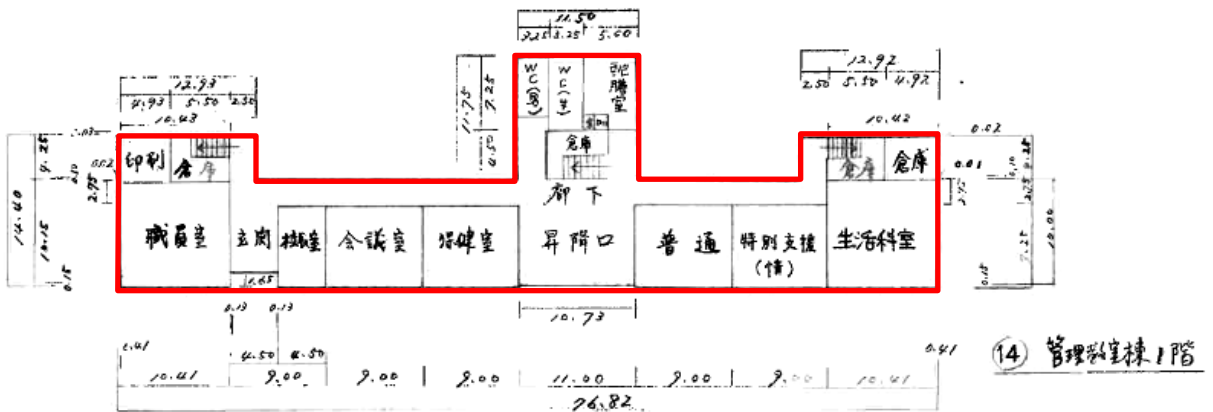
11.50
3.25 3.25 5.00
WC(男)
WC(女)
視聴覚室
倉庫
12.93
4.93 5.50 2.50
10.43
12.92
2.50 5.50 4.92
10.42
0.07
印刷
倉庫
倉庫
倉庫
廊下
11.75
7.25
4.50
職員室
玄関
校長室
会議室
保健室
昇降口
普通
特別支援(情)
生活科室
1.65
14.40
10.15
10.73
0.13
0.13
4.50
4.50
0.41
0.41
10.41
9.00
9.00
9.00
11.00
9.00
9.00
10.41
76.82
⑭ 管理教室棟1階